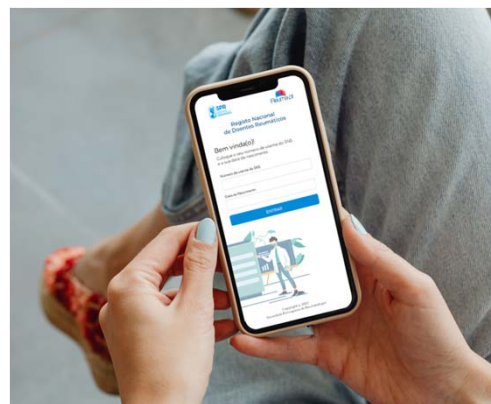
SPR

Reuma.pt

Registo Nacional de Doentes Reumáticos

Bem vindo(a)!

Coloque o seu número de utente do SNS e a sua data de nascimento

Número de utente do SNS

Data de Nascimento

ENTRAR

Copyright © 2021 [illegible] Sociedade Portuguesa de Reumatologia